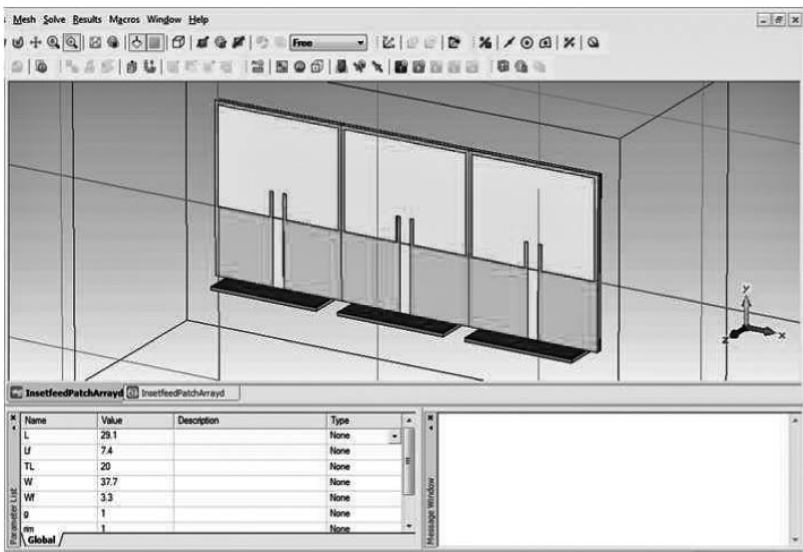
Mesh Solve Results Macros Window Help

Free

y
z
x

InsetfeedPatchArrayd InsetfeedPatchArrayd

Parameter List

| Name | Value | Description | Type |
|---|---|---|---|
| L | 29.1 | | None |
| Lf | 7.4 | | None |
| TL | 20 | | None |
| W | 37.7 | | None |
| Wf | 3.3 | | None |
| g | 1 | | None |
| nn | 1 | | None |

Global

Message Window